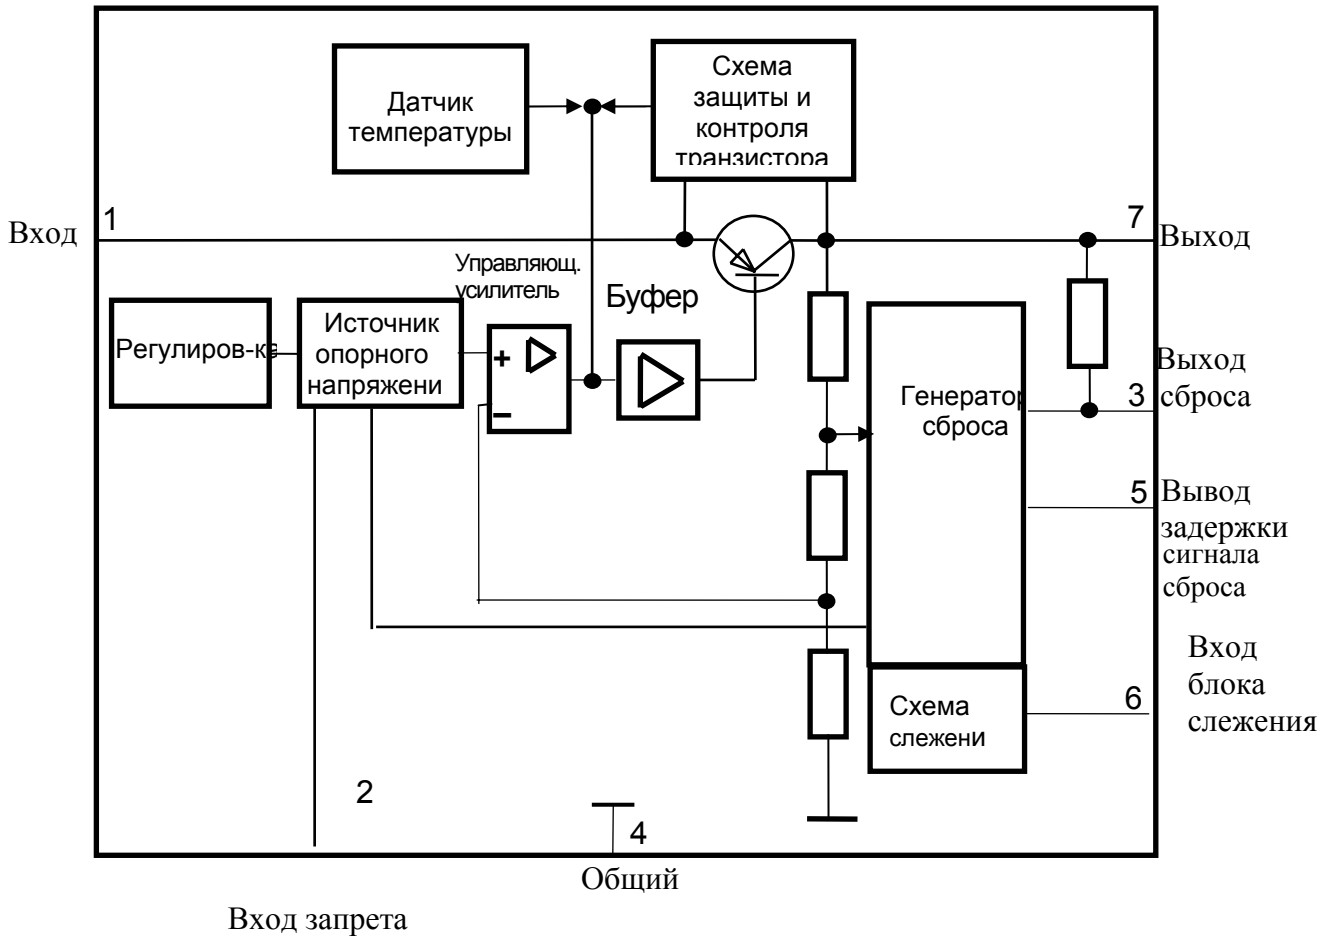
Датчик температуры

Схема защиты и контроля транзистора

Вход

1

7

Выход

Управляющ. усилитель

Буфер

Регулиров-ка

Источник опорного напряжени

+

–

Генератор сброса

Выход сброса

3

5

Вывод задержки сигнала сброса

Вход блока слежения

6

Схема слежени

2

4

Общий

Вход запрета